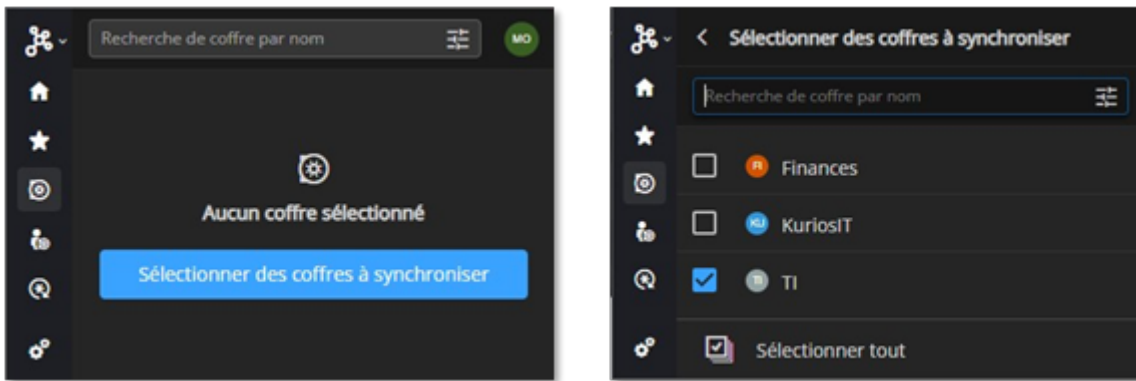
Recherche de coffre par nom

MO

Aucun coffre sélectionné

Sélectionner des coffres à synchroniser

Sélectionner des coffres à synchroniser

Recherche de coffre par nom

FI Finances

KU KuriosIT

TI TI

Sélectionner tout